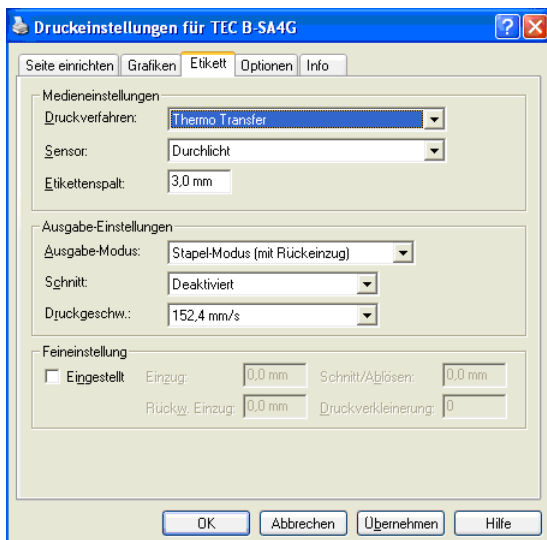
Druckeinstellungen für TEC B-SA4G

? X

Seite einrichten | Grafiken | Etikett | Optionen | Info

Medieneinstellungen

Druckverfahren: Thermo Transfer

Sensor: Durchlicht

Etikettenspalt: 3,0 mm

Ausgabe-Einstellungen

Ausgabe-Modus: Stapel-Modus (mit Rückeinzug)

Schnitt: Deaktiviert

Druckgeschw.: 152,4 mm/s

Feineinstellung

Eingestellt Einzug: 0,0 mm Schnitt/Ablösen: 0,0 mm

Rückw. Einzug: 0,0 mm Druckverkleinerung: 0

OK | Abbrechen | Übernehmen | Hilfe